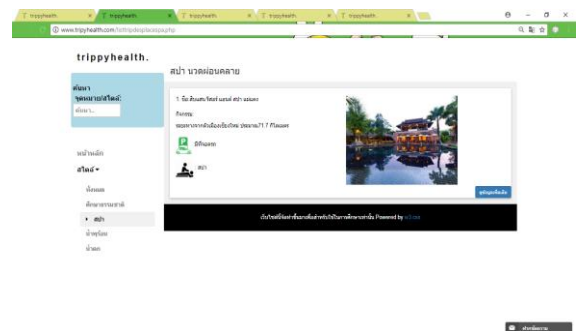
trippyhealth × trippyhealth × trippyhealth × trippyhealth × trippyhealth ×

www.trippyhealth.com/tothtipdespasapa.php

trippyhealth.

ค้นหา จุดหมาย/สไตล์:

ค้นหา...

หน้าหลัก

สไตล์ ▾

ทั้งหมด

ศึกษาธรรมชาติ

▸ สปา

น้ำพุร้อน

ล่าสุด

สปา นวดผ่อนคลาย

1. ช้อ ดีเบลน รีสอร์ท แอนด์ สปา ขอนแก่น

ที่อยู่

ระยะทางจากเมืองเชียงใหม่ ประมาณ 71.7 กิโลเมตร

มีที่จอดรถ

สปา

ดูข้อมูลเพิ่มเติม

เว็บไซต์แหล่งข้อมูลเพื่อสำหรับในการพักผ่อนท่องเที่ยว Powered by w3.css

สร้างข้อความ